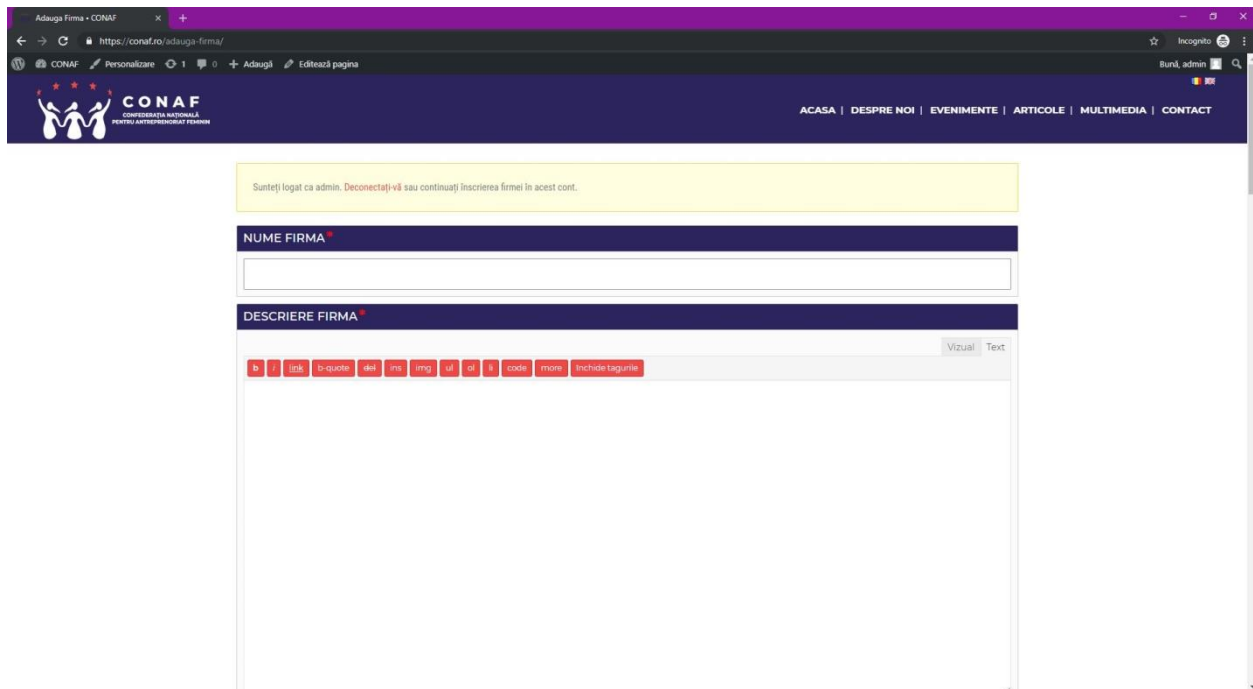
Adauga Firma • CONAF

https://conaf.ro/adauga-firma/

Incognito

CONAF Personalizare 1 0 + Adaugă Editează pagina

Bună, admin

CONAF
CONFEDERAȚIA NAȚIONALĂ PENTRU ANTREPRENORIAT FEMININ

ACASA | DESPRE NOI | EVENIMENTE | ARTICOLE | MULTIMEDIA | CONTACT

Sunteți logat ca admin. Deconectați-vă sau continuați înscrierea firmei în acest cont.

NUME FIRMA*

DESCRIERE FIRMA*

Vizual Text

b i link b-quote del ins img ul ol li code more Inchide tagurile